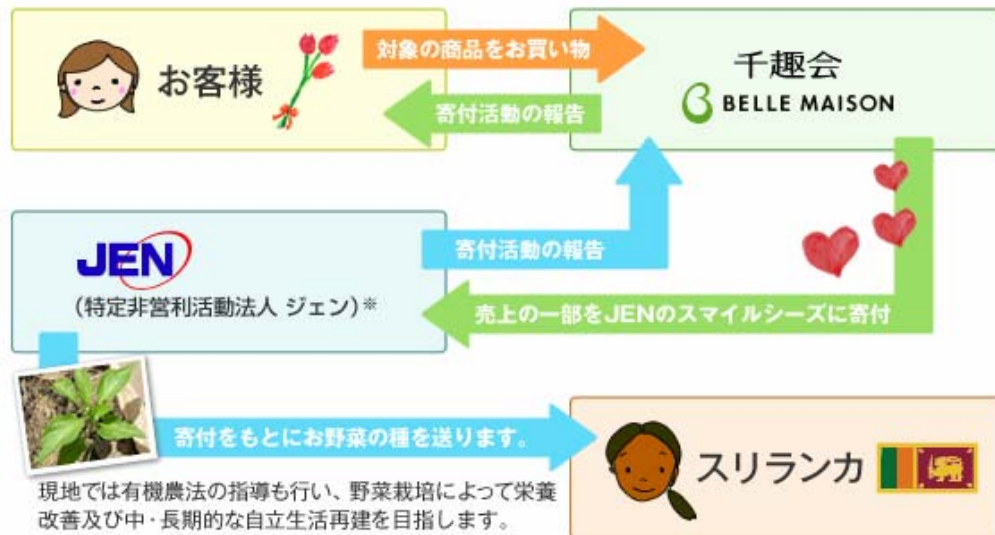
お客様

対象の商品をお買い物

千趣会
BELLE MAISON

寄付活動の報告

JEN
（特定非営利活動法人 ジェン）※

寄付活動の報告

売上の一部をJENのスマイルシーズに寄付

寄付をもとにお野菜の種を送ります。

スリランカ

現地では有機農法の指導も行い、野菜栽培によって栄養改善及び中・長期的な自立生活再建を目指します。